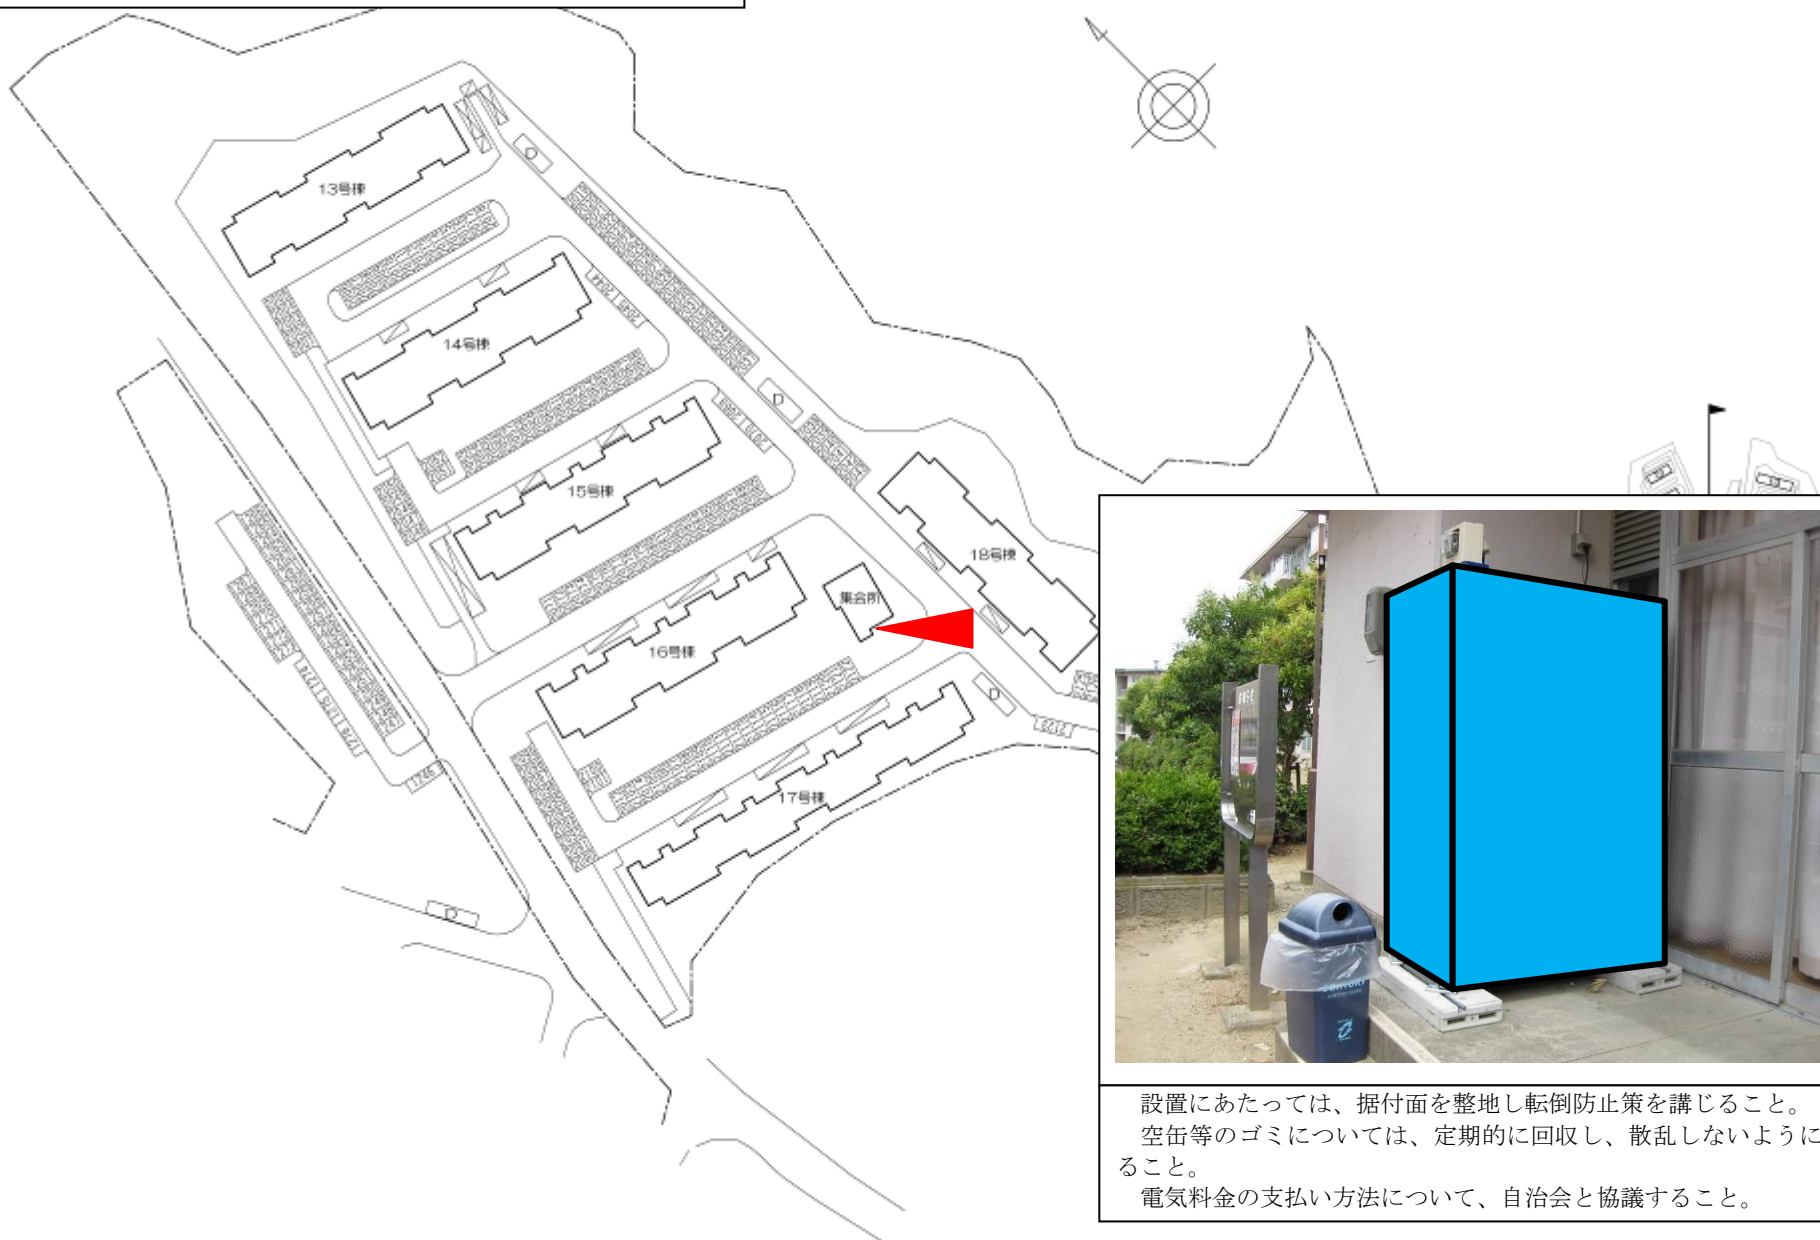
13号棟

14号棟

15号棟

16号棟

17号棟

18号棟

集会所

D

D

D

D

D

設置にあたっては、据付面を整地し転倒防止策を講じること。
空缶等のゴミについては、定期的に回収し、散乱しないように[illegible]ること。
電気料金の支払い方法について、自治会と協議すること。